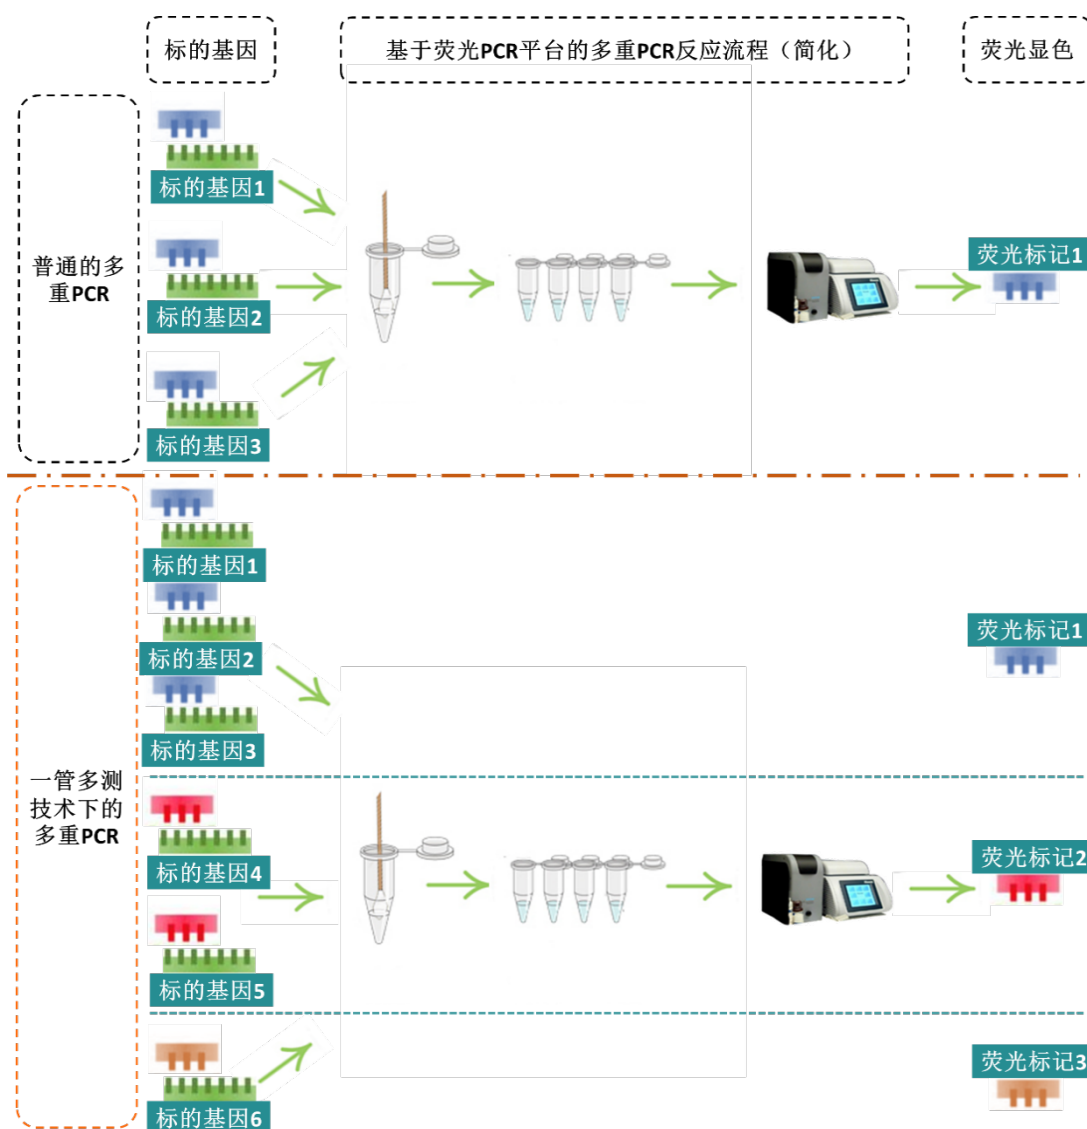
标的基因

基于荧光PCR平台的多重PCR反应流程（简化）

荧光显色

普通的多重PCR

标的基因1

标的基因2

标的基因3

荧光标记1

一管多测技术下的多重PCR

标的基因1

标的基因2

标的基因3

标的基因4

标的基因5

标的基因6

荧光标记1

荧光标记2

荧光标记3